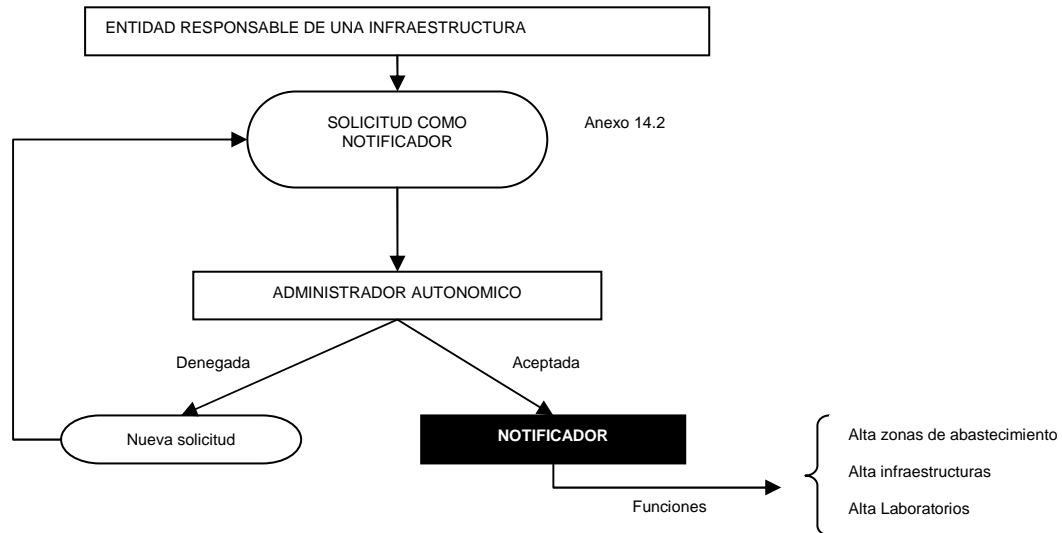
ENTIDAD RESPONSABLE DE UNA INFRAESTRUCTURA

SOLICITUD COMO NOTIFICADOR

Anexo 14.2

ADMINISTRADOR AUTONOMICO

Denegada

Aceptada

Nueva solicitud

NOTIFICADOR

Funciones

Alta zonas de abastecimiento

Alta infraestructuras

Alta Laboratorios